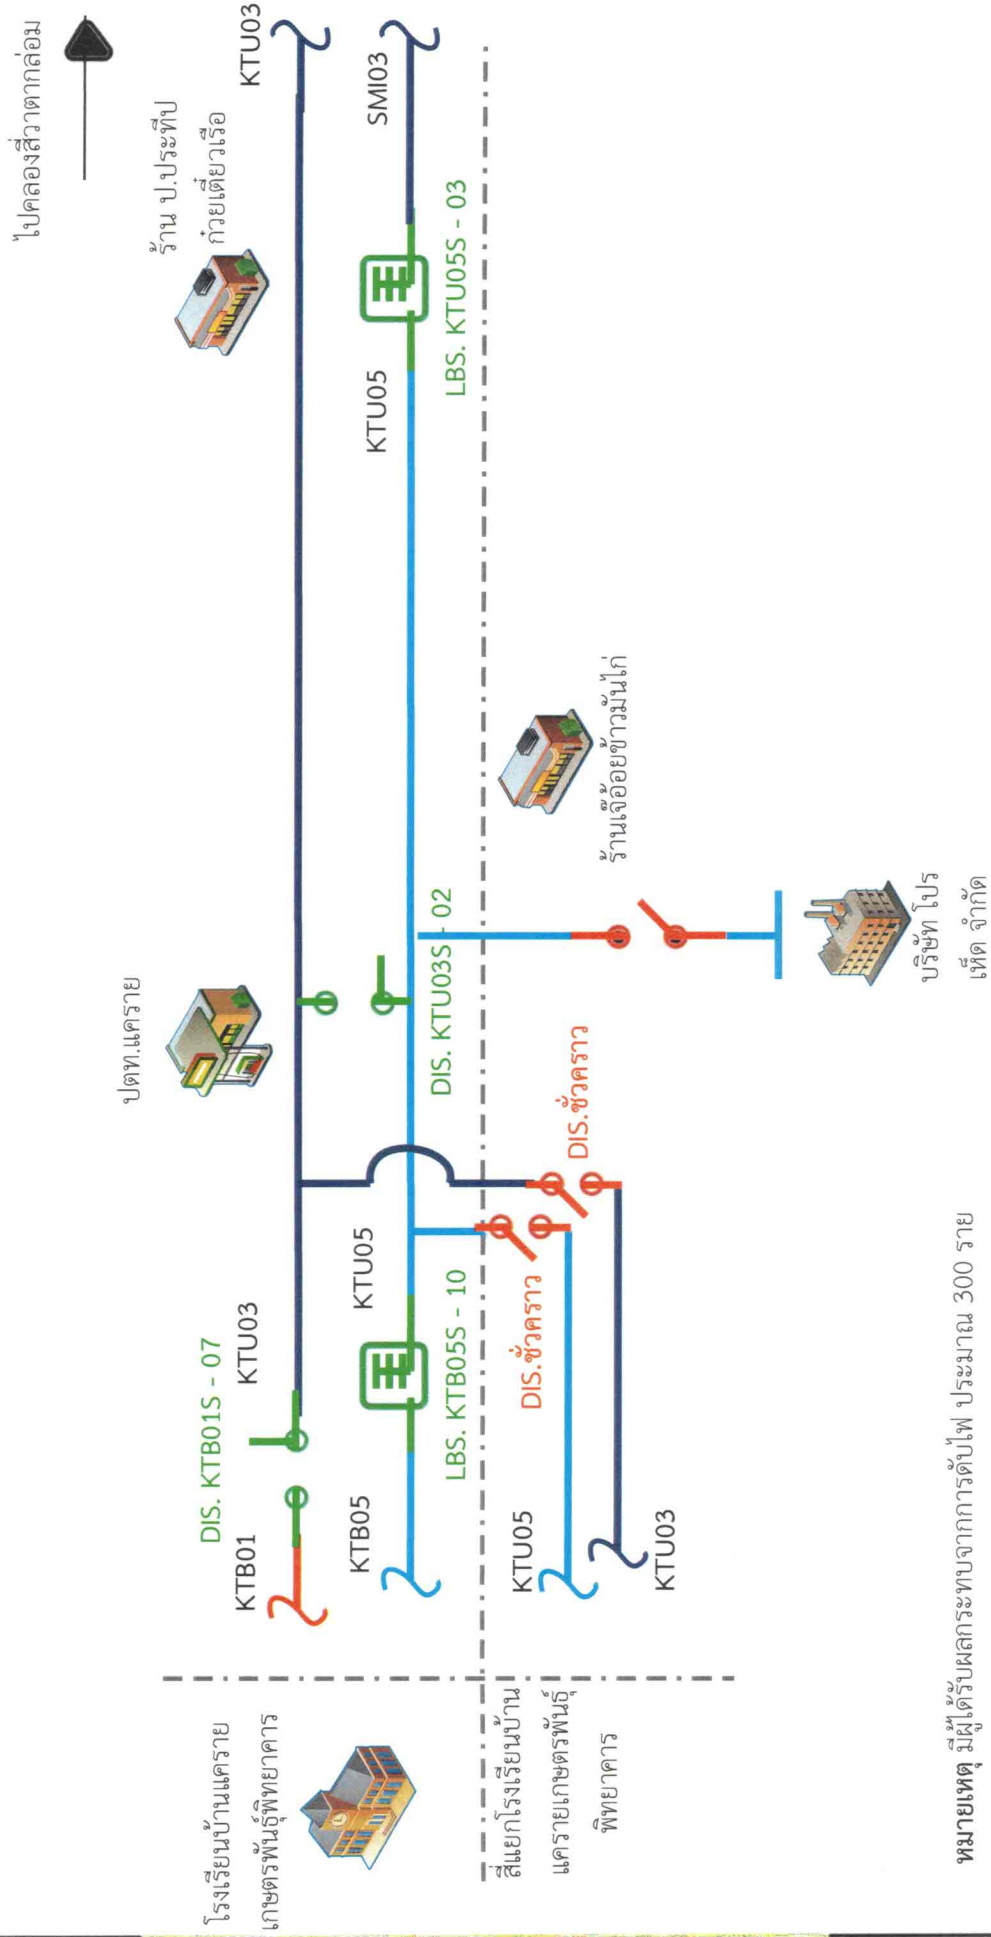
ไปคลองสี่วาตากล่อม

KTU03

SMI03

ร้าน ป.ประทีป ก๋วยเตี๋ยวเรือ

KTU05

LBS. KTU05S - 03

ร้านเจ๊อ้อยข้าวมันไก่

บริษัท โปร เฟิด จำกัด

ปตท.แคราย

DIS. KTU03S - 02

DIS.ชั่วคราว

KTU05

LBS. KTB05S - 10

DIS.ชั่วคราว

DIS. KTB01S - 07

KTU03

KTB01

KTB05

KTU05

KTU03

โรงเรียนบ้านแคราย เกษตรพันธุ์พิทยาคาร

สี่แยกโรงเรียนบ้านแครายเกษตรพันธุ์พิทยาคาร

**หมายเหตุ** มีผู้ได้รับผลกระทบจากการดับไฟ ประมาณ 300 ราย